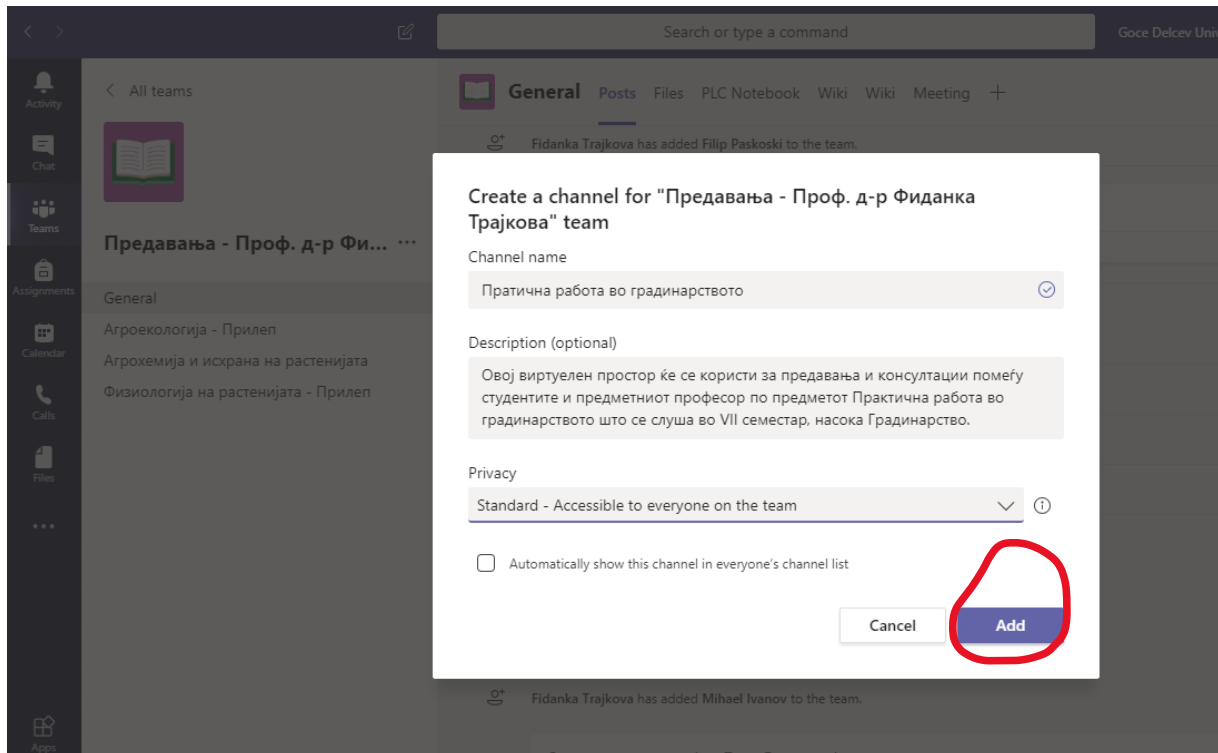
Search or type a command

Goce Delcev Univ

Activity

Chat

Teams

Assignments

Calendar

Calls

Files

...

Apps

All teams

Предавања - Проф. д-р Фи... ···

General

Агроекологија - Прилеп

Агрохемија и исхрана на растенијата

Физиологија на растенијата - Прилеп

General Posts Files PLC Notebook Wiki Wiki Meeting +

Fidanka Trajkova has added Filip Paskoski to the team.

Create a channel for "Предавања - Проф. д-р Фиданка Трајкова" team

Channel name

Пратична работа во градинарството

Description (optional)

Овој виртуелен простор ќе се користи за предавања и консултации помеѓу студентите и предметниот професор по предметот Практична работа во градинарството што се слуша во VII семестар, насока Градинарство.

Privacy

Standard - Accessible to everyone on the team

Automatically show this channel in everyone's channel list

Cancel

Add

Fidanka Trajkova has added Mihael Ivanov to the team.